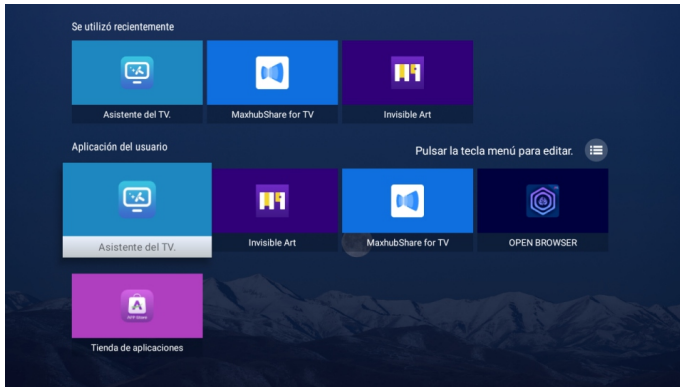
Se utilizó recientemente

Asistente del TV.

MaxhubShare for TV

Invisible Art

Aplicación del usuario

Pulsar la tecla menú para editar.

Asistente del TV.

Invisible Art

MaxhubShare for TV

OPEN BROWSER

Tienda de aplicaciones